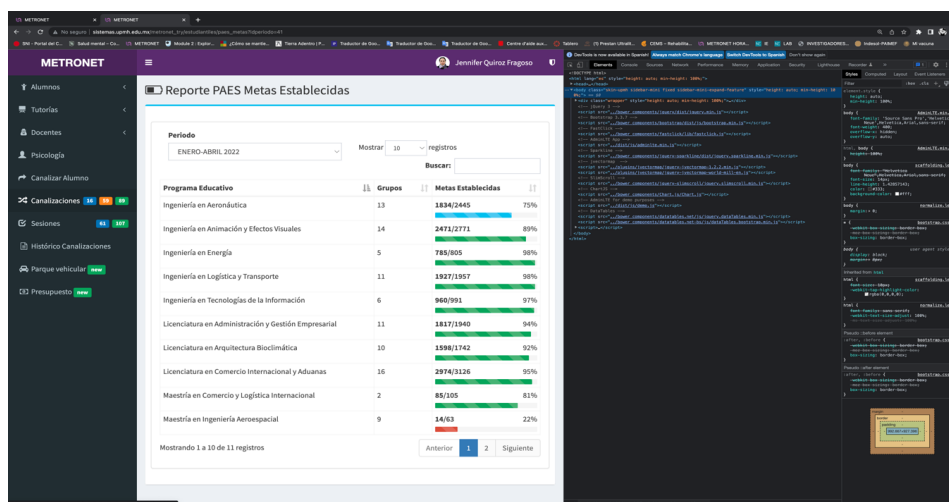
METRONET

Jennifer Quiroz Fragoso

Alumnos
Tutorías
Docentes
Psicología
Canalizar Alumno
Canalizaciones 16 58 89
Sesiones 61 107
Histórico Canalizaciones
Parque vehicular new
Presupuesto new

Reporte PAES Metas Establecidas

Periodo
ENERO-ABRIL 2022

Mostrar 10 registros

Buscar:

| Programa Educativo | Grupos | Metas Establecidas | |
|---|---|---|---|
| Ingeniería en Aeronáutica | 13 | 1834/2445 | 75% |
| Ingeniería en Animación y Efectos Visuales | 14 | 2471/2771 | 89% |
| Ingeniería en Energía | 5 | 785/805 | 98% |
| Ingeniería en Logística y Transporte | 11 | 1927/1957 | 98% |
| Ingeniería en Tecnologías de la Información | 6 | 960/991 | 97% |
| Licenciatura en Administración y Gestión Empresarial | 11 | 1817/1940 | 94% |
| Licenciatura en Arquitectura Bioclimática | 10 | 1598/1742 | 92% |
| Licenciatura en Comercio Internacional y Aduanas | 16 | 2974/3126 | 95% |
| Maestría en Comercio y Logística Internacional | 2 | 85/105 | 81% |
| Maestría en Ingeniería Aeroespacial | 9 | 14/63 | 22% |

Mostrando 1 a 10 de 11 registros

Anterior 1 2 Siguiente

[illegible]